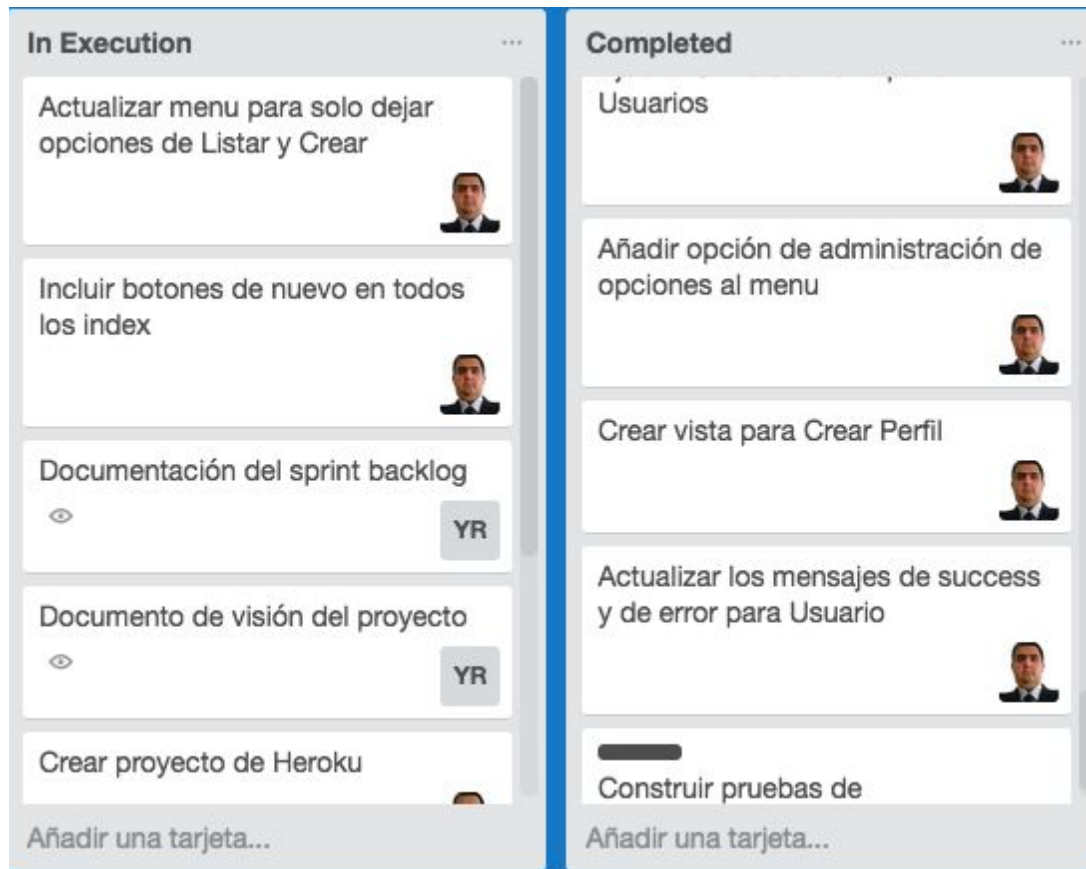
In Execution ...

Actualizar menu para solo dejar opciones de Listar y Crear

Incluir botones de nuevo en todos los index

Documentación del sprint backlog

YR

Documento de visión del proyecto

YR

Crear proyecto de Heroku

Añadir una tarjeta...

Completed ...

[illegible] Usuarios

Añadir opción de administración de opciones al menu

Crear vista para Crear Perfil

Actualizar los mensajes de success y de error para Usuario

Construir pruebas de

Añadir una tarjeta...